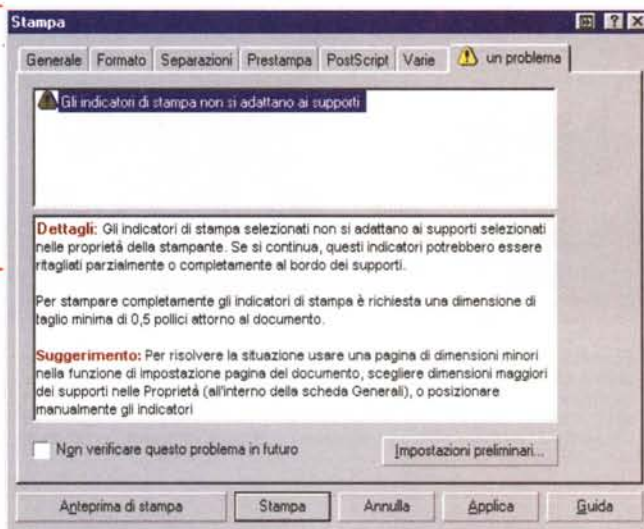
Stampa

Generale | Formato | Separazioni | Prestampa | PostScript | Varie | un problema

Gli indicatori di stampa non si adattano ai supporti

Dettagli: Gli indicatori di stampa selezionati non si adattano ai supporti selezionati nelle proprietà della stampante. Se si continua, questi indicatori potrebbero essere ritagliati parzialmente o completamente al bordo dei supporti.

Per stampare completamente gli indicatori di stampa è richiesta una dimensione di taglio minima di 0,5 pollici attorno al documento.

Suggerimento: Per risolvere la situazione usare una pagina di dimensioni minori nella funzione di impostazione pagina del documento, scegliere dimensioni maggiori dei supporti nelle Proprietà (all'interno della scheda Generali), o posizionare manualmente gli indicatori

Non verificare questo problema in futuro

Impostazioni preliminari...

Anteprima di stampa | Stampa | Annulla | Applica | Guida